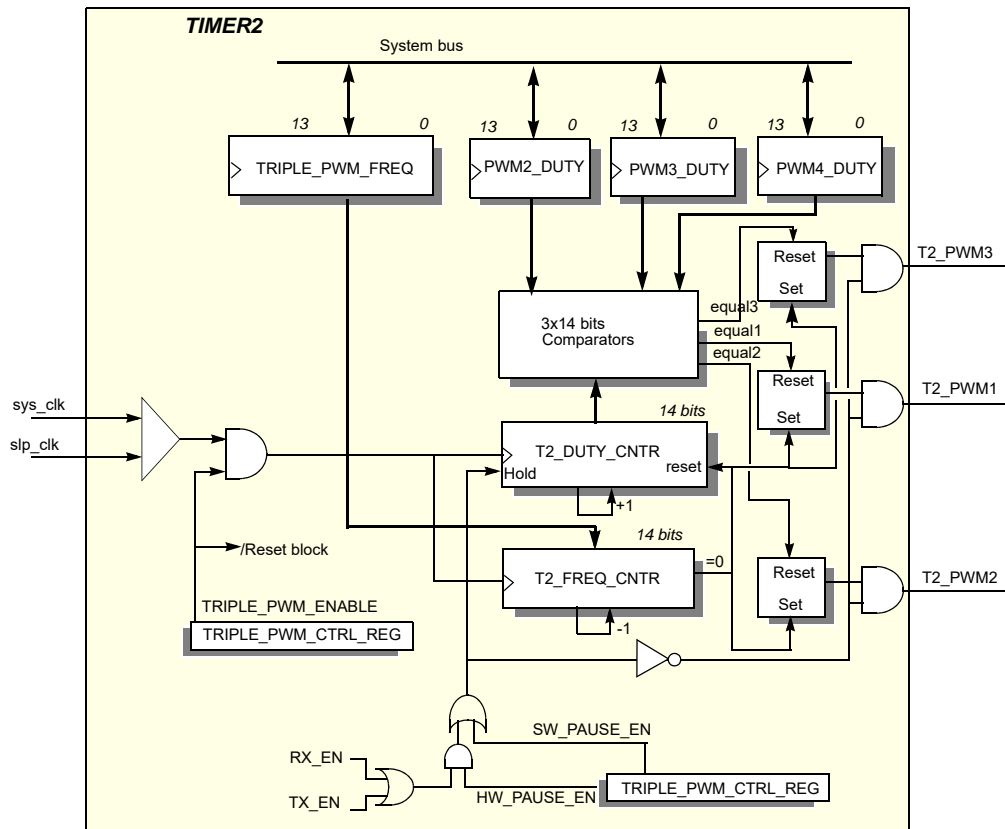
TIMER2

System bus

13 0
TRIPLE_PWM_FREQ

13 0
PWM2_DUTY

13 0
PWM3_DUTY

13 0
PWM4_DUTY

Reset
Set

T2_PWM3

equal3
3x14 bits
Comparators
equal1
equal2

Reset
Set

T2_PWM1

sys_clk
slp_clk

14 bits
T2_DUTY_CNTR
Hold
reset
+1

/Reset block

14 bits
T2_FREQ_CNTR
=0
-1

Reset
Set

T2_PWM2

TRIPLE_PWM_ENABLE
TRIPLE_PWM_CTRL_REG

SW_PAUSE_EN

RX_EN
TX_EN

HW_PAUSE_EN
TRIPLE_PWM_CTRL_REG